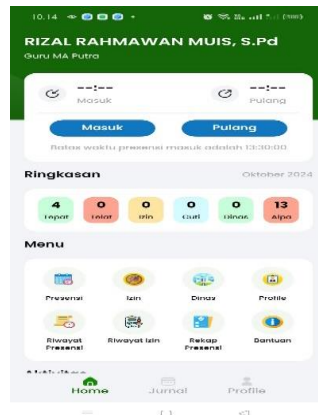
10.14

RIZAL RAHMAWAN MUIS, S.Pd
Guru MA Putra

--:--
Masuk

--:--
Pulang

Masuk

Pulang

Batas waktu presensi masuk adalah 13:30:00

Ringkasan

Oktober 2024

4
Tepat

0
Telat

0
Izin

0
Cuti

0
Dinas

13
Alpa

Menu

Presensi

Izin

Dinas

Profile

Riwayat Presensi

Riwayat Izin

Rekap Presensi

Bantuan

Aktivitas

Home

Jurnal

Profile